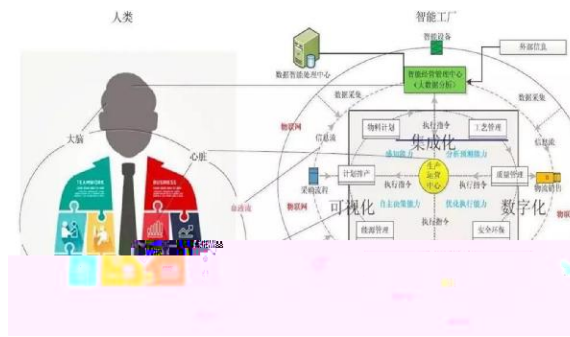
人类

智能工厂

智能设备

外部信息

数据智能处理中心

智能经营管理中心（大数据分析）

大脑

心脏

数据采集

数据采集

物联网

信息流

物料计划

执行指令

工艺管理

集成化

信息流

添加能力

分析预测能力

生产运营中心

计划排产

执行指令

执行指令

质量管理

采购流程

物流销售

可视化

自主决策能力

优化执行能力

数字化

物联网

物联网

能源管理

安全环保

TEAMWORK

BUSINESS